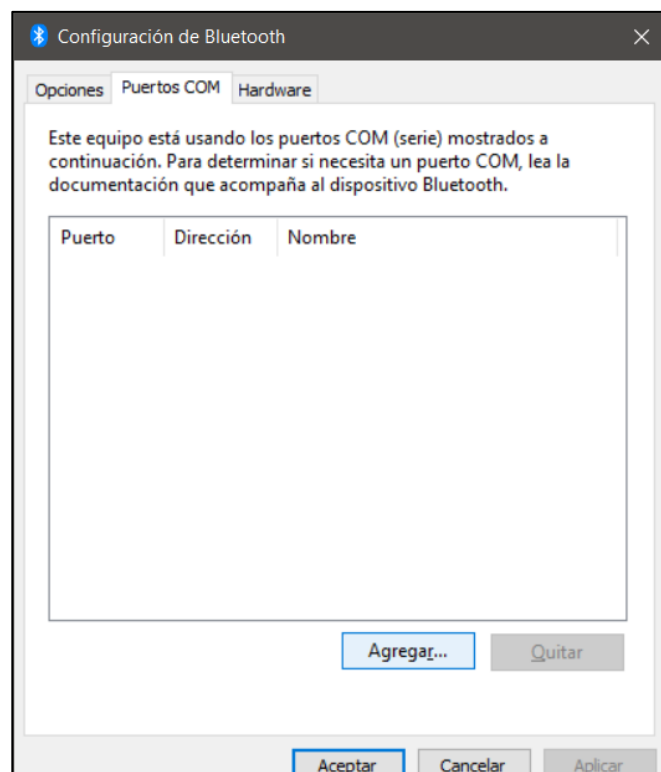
Configuración de Bluetooth

Opciones | Puertos COM | Hardware

Este equipo está usando los puertos COM (serie) mostrados a continuación. Para determinar si necesita un puerto COM, lea la documentación que acompaña al dispositivo Bluetooth.

| Puerto | Dirección | Nombre |
|---|---|---|

Agregar...
Quitar

Aceptar
Cancelar
Aplicar